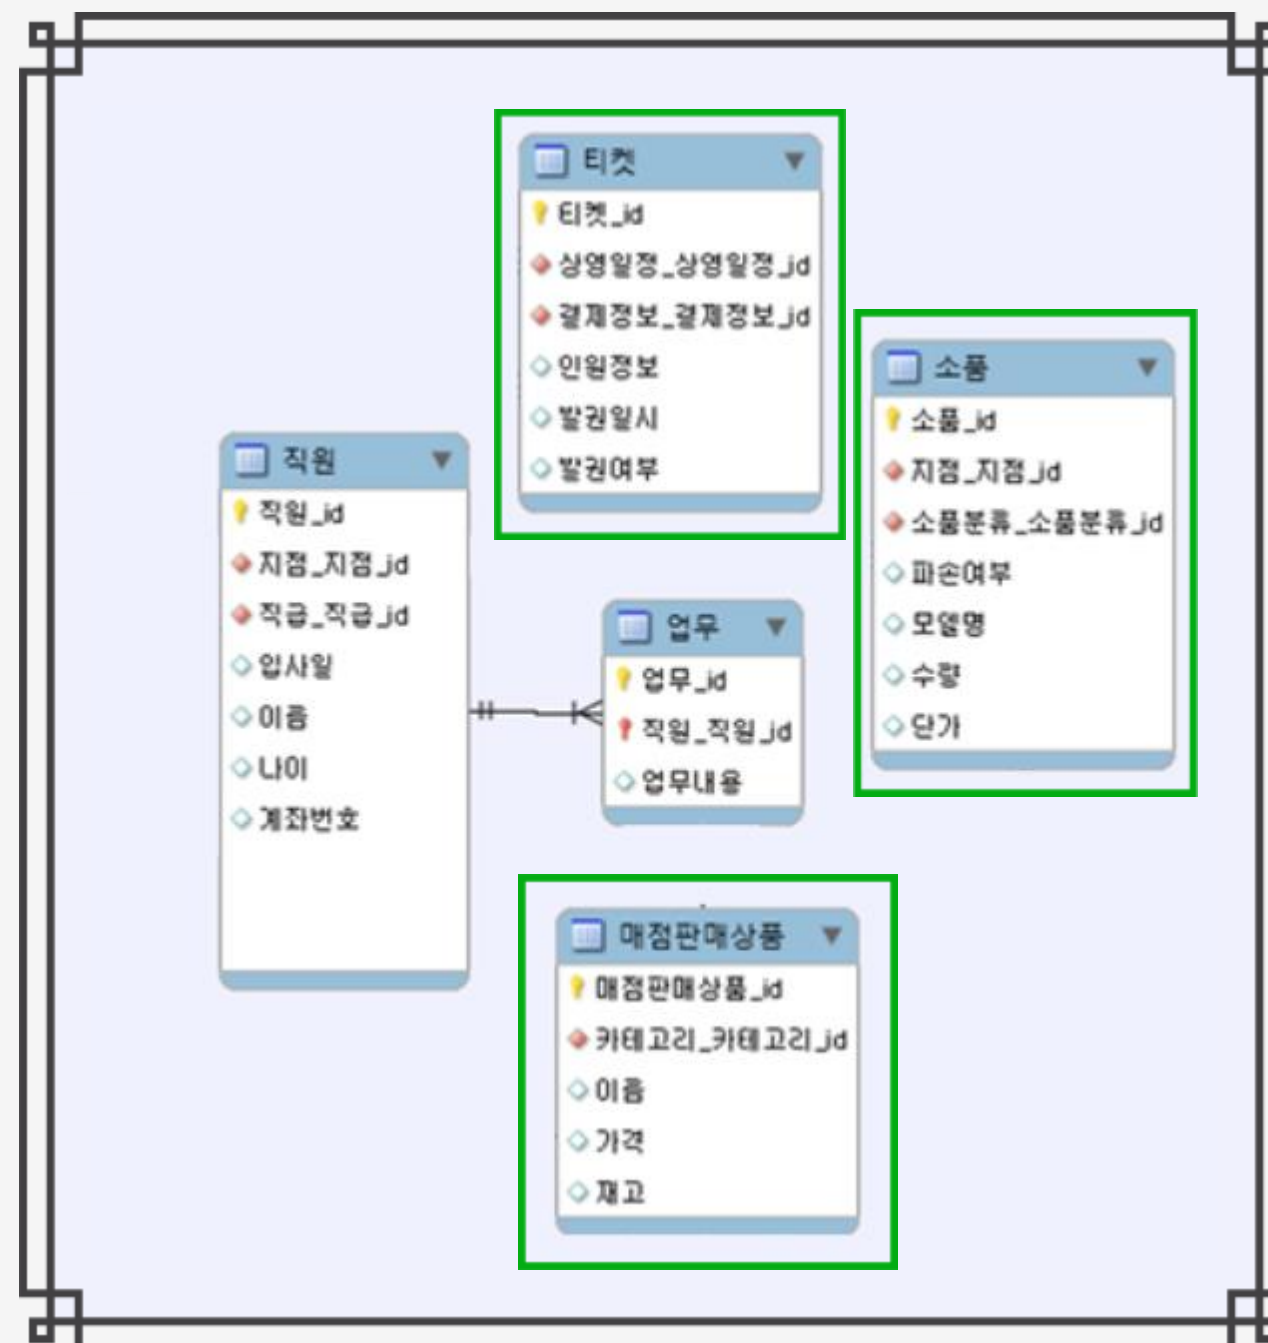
티켓
티켓_id
상영일정_상영일정_id
결제정보_결제정보_id
인원정보
발권일시
발권여부

소품
소품_id
지점_지점_id
소품분류_소품분류_id
파손여부
모델명
수량
단가

직원
직원_id
지점_지점_id
직급_직급_id
입사일
이름
나이
계좌번호

업무
업무_id
직원_직원_id
업무내용

매점판매상품
매점판매상품_id
카테고리_카테고리_id
이름
가격
재고